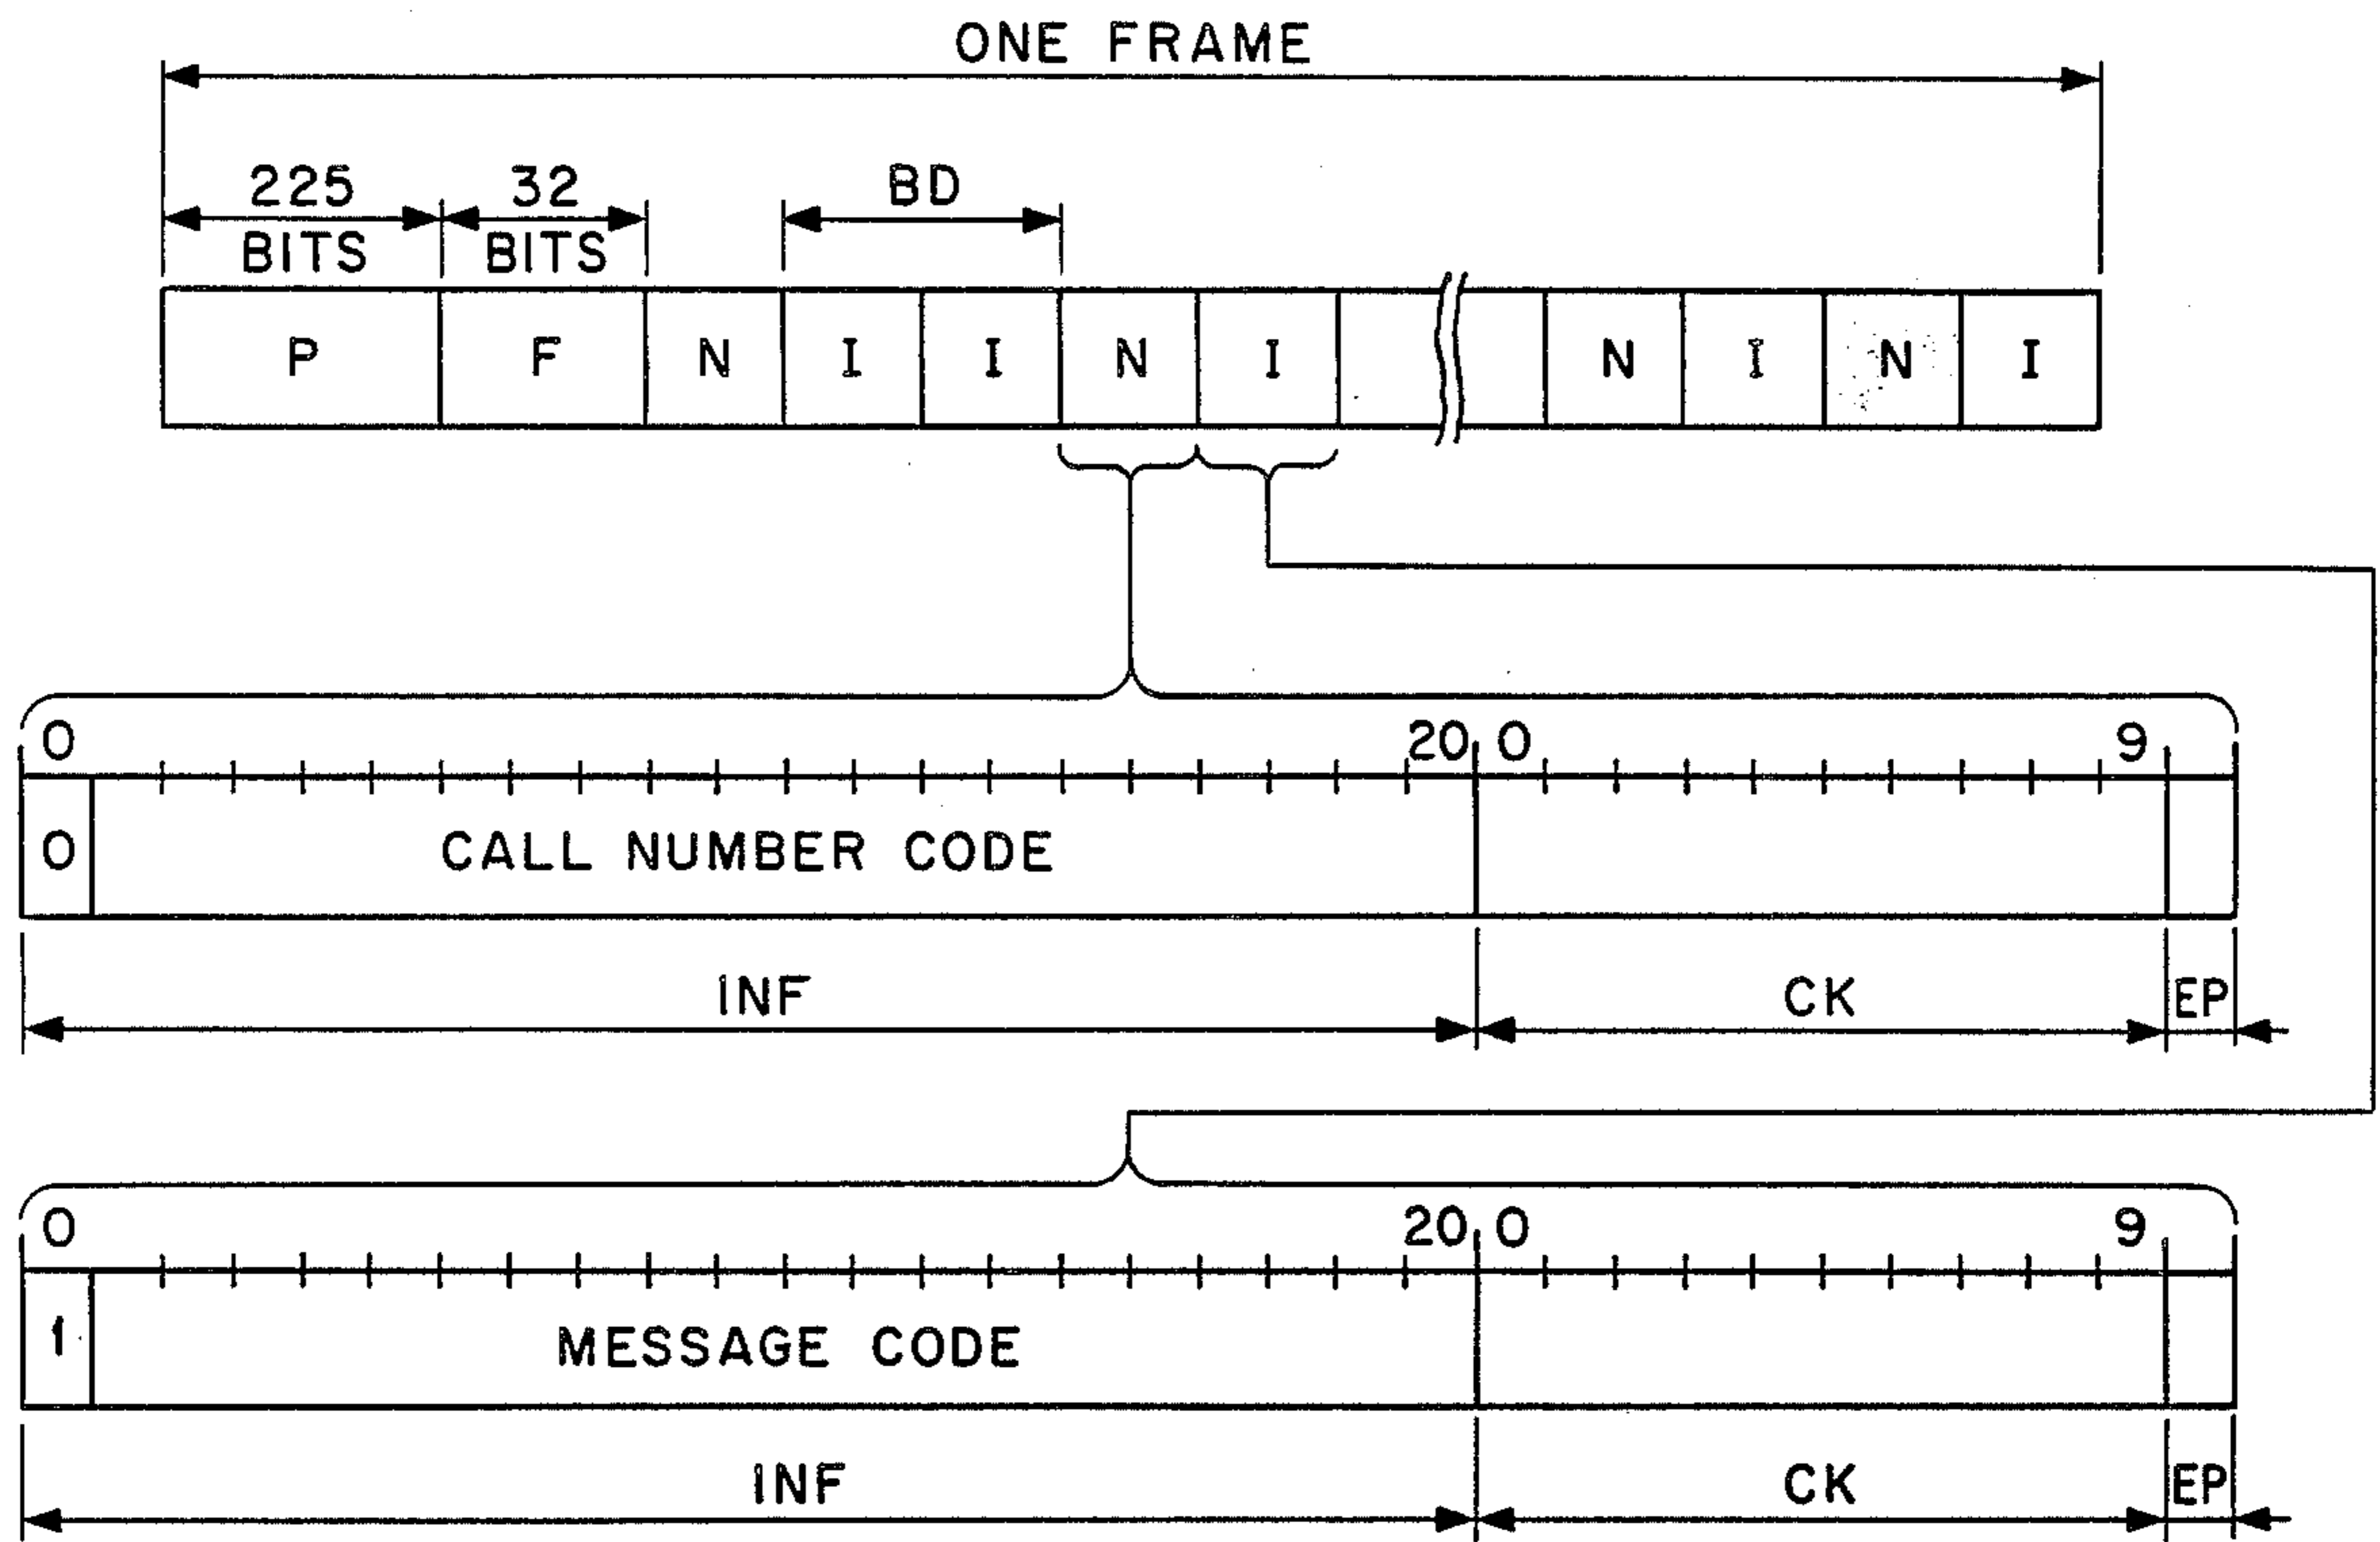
ONE FRAME

225 BITS

32 BITS

BD

| P | F | N | I | I | N | I | | | N | I | N | I |
|---|---|---|---|---|---|---|---|---|---|---|---|---|

0 20 0 9

0 CALL NUMBER CODE

INF CK EP

0 20 0 9

1 MESSAGE CODE

INF CK EP